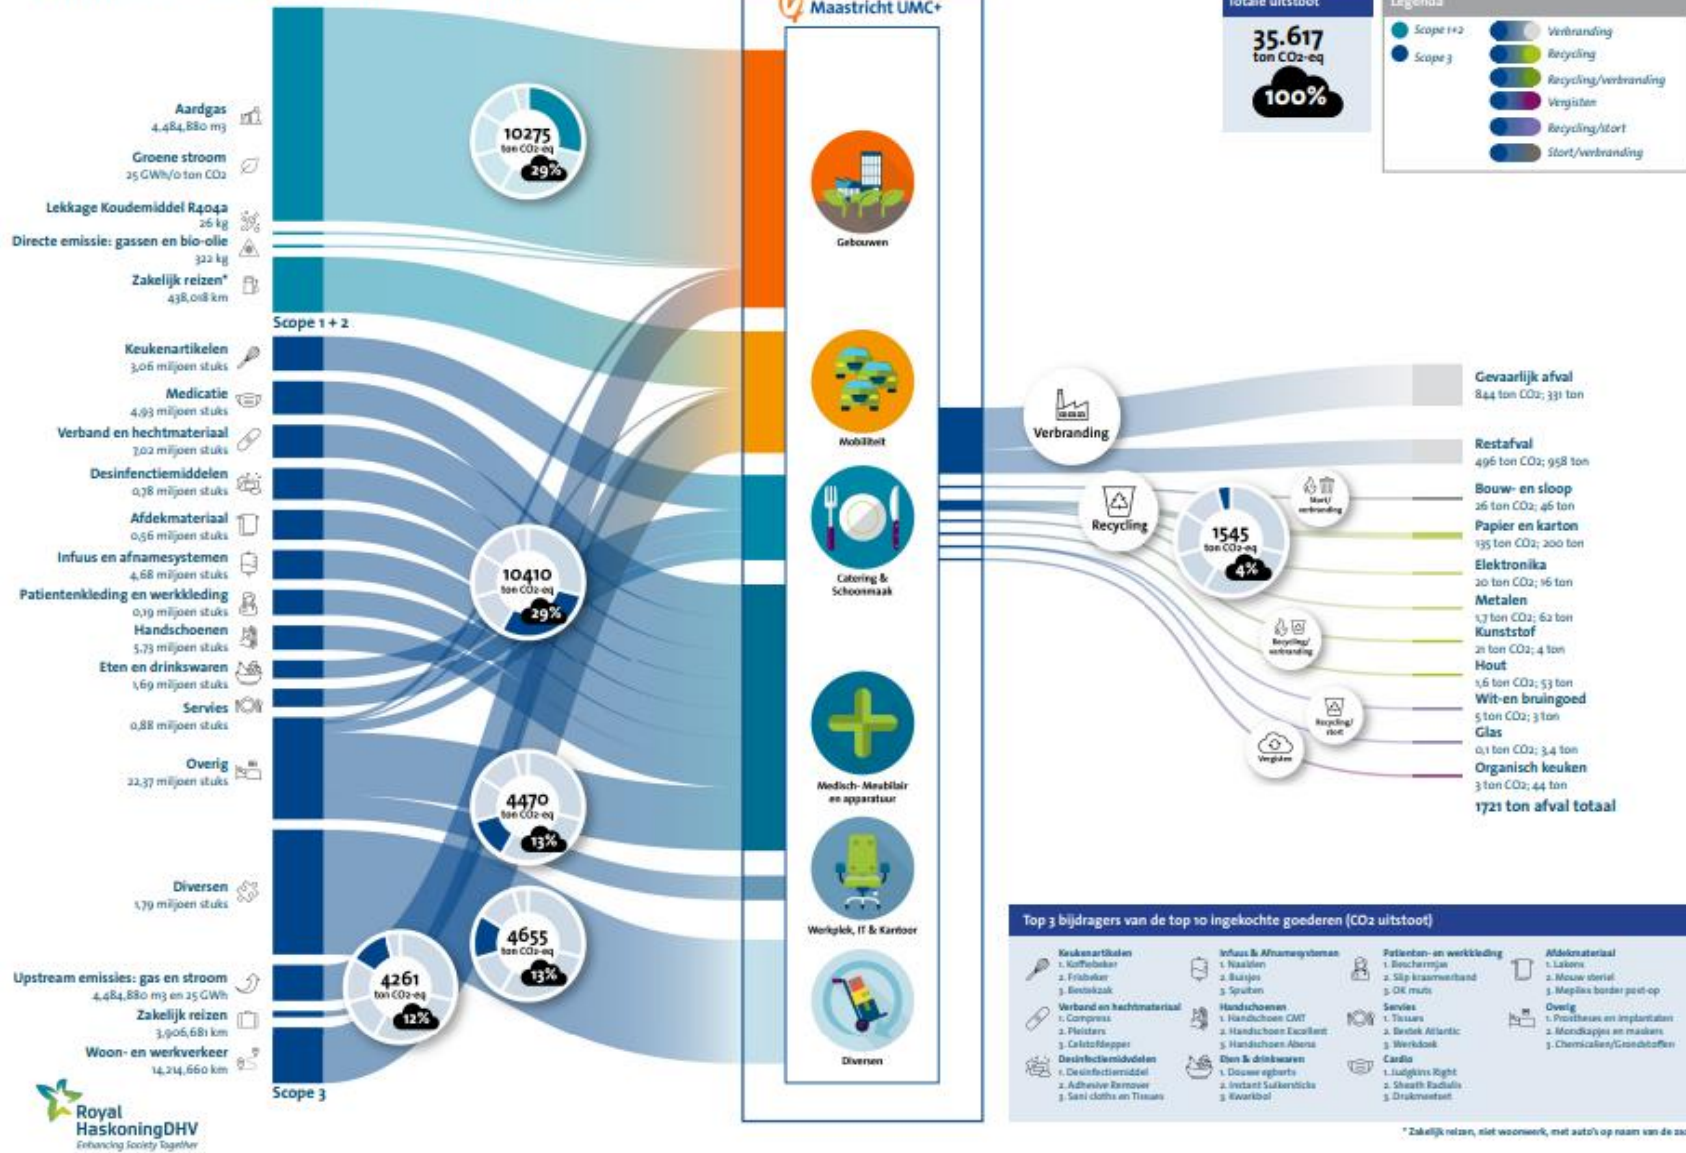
Maastricht UMC+

Totale uitstoot
35.617
ton CO2-eq
100%

Legenda
Scope 1+2
Scope 3
Verbranding
Recycling
Recycling/verbranding
Vergisten
Recycling/stort
Stort/verbranding

Aardgas
4.484.880 m3
Groene stroom
25 GWh/0 ton CO2
Lekkage Koudemiddel R404a
26 kg
Directe emissie: gassen en bio-olie
322 kg
Zakelijk reizen*
438.018 km
Scope 1 + 2

10275
ton CO2-eq
29%

Keukenartikelen
3,06 miljoen stuks
Medicatie
4,93 miljoen stuks
Verband en hechtmateriaal
7,02 miljoen stuks
Desinfectiemiddelen
0,78 miljoen stuks
Afdekmateriaal
0,56 miljoen stuks
Infuus en afnamesystemen
4,68 miljoen stuks
Patientenkleding en werkkleding
0,19 miljoen stuks
Handschoenen
5,73 miljoen stuks
Eten en drinkswaren
1,69 miljoen stuks
Servies
0,88 miljoen stuks
Overig
22,37 miljoen stuks
Diversen
1,79 miljoen stuks
Upstream emissies: gas en stroom
4.484.880 m3 en 25 GWh
Zakelijk reizen
3.906.681 km
Woon- en werkverkeer
14.214.660 km
Scope 3

10410
ton CO2-eq
29%

4470
ton CO2-eq
13%

4655
ton CO2-eq
13%

4261
ton CO2-eq
12%

Gebouwen
Mobiliteit
Catering & Schoonmaak
Medisch- Meubilair en apparatuur
Werkplek, IT & Kantoor
Diversen

Verbranding
Recycling
1545
ton CO2-eq
4%
Stort/verbranding
Recycling/verbranding
Recycling/stort
Vergisten

Gevaarlijk afval
844 ton CO2; 331 ton
Restafval
496 ton CO2; 958 ton
Bouw- en sloop
26 ton CO2; 46 ton
Papier en karton
135 ton CO2; 200 ton
Elektronika
20 ton CO2; 16 ton
Metalen
1,7 ton CO2; 62 ton
Kunststof
21 ton CO2; 4 ton
Hout
1,6 ton CO2; 53 ton
Wit-en bruingoed
5 ton CO2; 3 ton
Glas
0,1 ton CO2; 3,4 ton
Organisch keuken
3 ton CO2; 44 ton
1721 ton afval totaal

Top 3 bijdragers van de top 10 ingekochte goederen (CO2 uitstoot)

Keukenartikelen
1. Koffiebeker
2. Frisbeker
3. Bestekzak

Verband en hechtmateriaal
1. Compress
2. Pleisters
3. Celstofkepper

Desinfectiemiddelen
1. Desinfectiemiddel
2. Adhesive Remover
3. Sani cloths en Tissues

Infuus & Afnamesystemen
1. Naalden
2. Buisjes
3. Spuiten

Handschoenen
1. Handschoen CMT
2. Handschoen Excellent
3. Handschoen Abena

Eten & drinkwaren
1. Douwe egberts
2. Instant Suikersticks
3. Kwarkbol

Patienten- en werkkleding
1. Beschermjas
2. Slip kraamverband
3. OK muts

Servies
1. Tissues
2. Bestek Atlantic
3. Werkdoek

Cardio
1. Judgkins Right
2. Sheath Radialis
3. Drukmeetset

Afdekmateriaal
1. Lakens
2. Mouw steriel
3. Mepilex border post-op

Overig
1. Prothesen en implantaten
2. Mondkapjes en maskers
3. Chemicalien/Grondstoffen

* Zakelijk reizen, niet woonwerk, met auto's op naam van de zo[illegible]

Royal HaskoningDHV
Enhancing Society Together